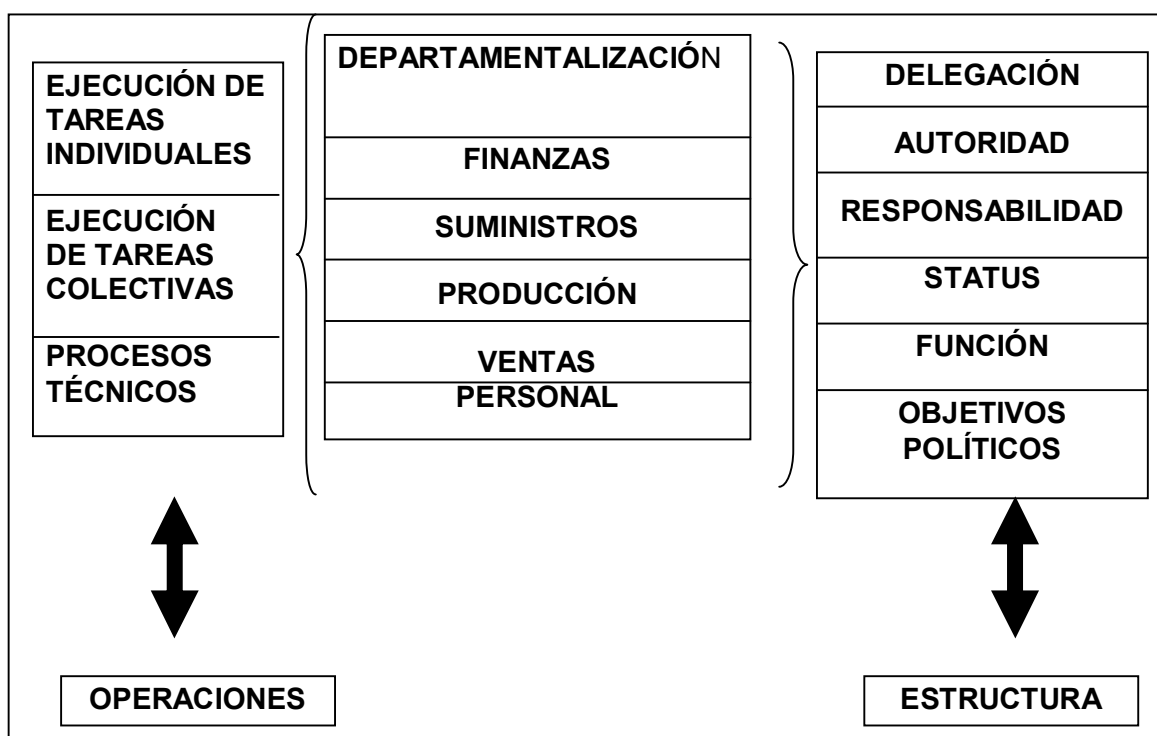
EJECUCIÓN DE TAREAS INDIVIDUALES

EJECUCIÓN DE TAREAS COLECTIVAS

PROCESOS TÉCNICOS

DEPARTAMENTALIZACIÓN

FINANZAS

SUMINISTROS

PRODUCCIÓN

VENTAS

PERSONAL

DELEGACIÓN

AUTORIDAD

RESPONSABILIDAD

STATUS

FUNCIÓN

OBJETIVOS POLÍTICOS

OPERACIONES

ESTRUCTURA